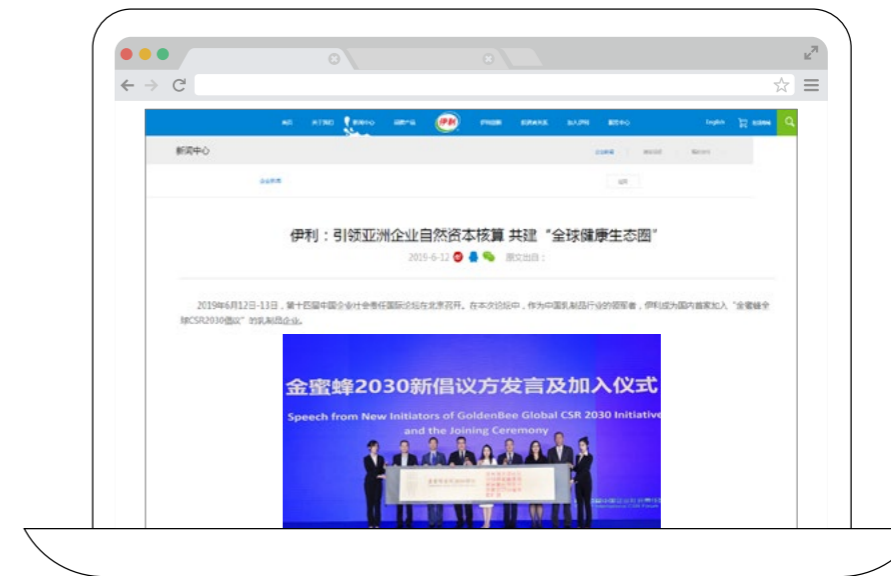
首页 关于我们 新闻中心 品牌产品 伊利 伊利创新 投资者关系 加入伊利 服务中心 English

新闻中心

伊利：引领亚洲企业自然资本核算 共建“全球健康生态圈”

2019-6-12 原文出自：

2019年6月12日-13日，第十四届中国企业社会责任国际论坛在北京召开。在本次论坛中，作为中国乳制品行业的领军者，伊利成为国内首家加入“金蜜蜂全球CSR2030倡议”的乳制品企业。

金蜜蜂2030新倡议方发言及加入仪式

Speech from New Initiators of GoldenBee Global CSR 2030 Initiative and the Joining Ceremony